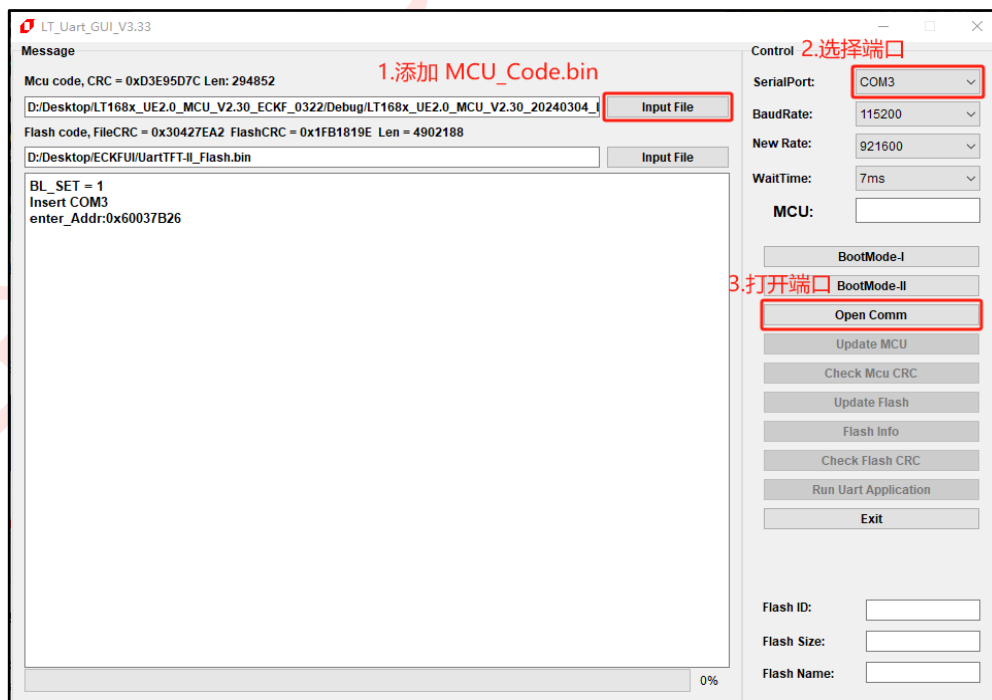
LT_Uart_GUI_V3.33

Message

Mcu code, CRC = 0xD3E95D7C Len: 294852

1.添加 MCU_Code.bin

D:/Desktop/LT168x_UE2.0_MCU_V2.30_ECKF_0322/Debug/LT168x_UE2.0_MCU_V2.30_20240304_I

Input File

Flash code, FileCRC = 0x30427EA2 FlashCRC = 0x1FB1819E Len = 4902188

D:/Desktop/ECKFUI/UartTFT-II_Flash.bin

Input File

BL_SET = 1
Insert COM3
enter_Addr:0x60037B26

0%

Control

2.选择端口

SerialPort: COM3

BaudRate: 115200

New Rate: 921600

WaitTime: 7ms

MCU:

BootMode-I

3.打开端口

BootMode-II

Open Comm

Update MCU

Check Mcu CRC

Update Flash

Flash Info

Check Flash CRC

Run Uart Application

Exit

Flash ID:

Flash Size:

Flash Name: